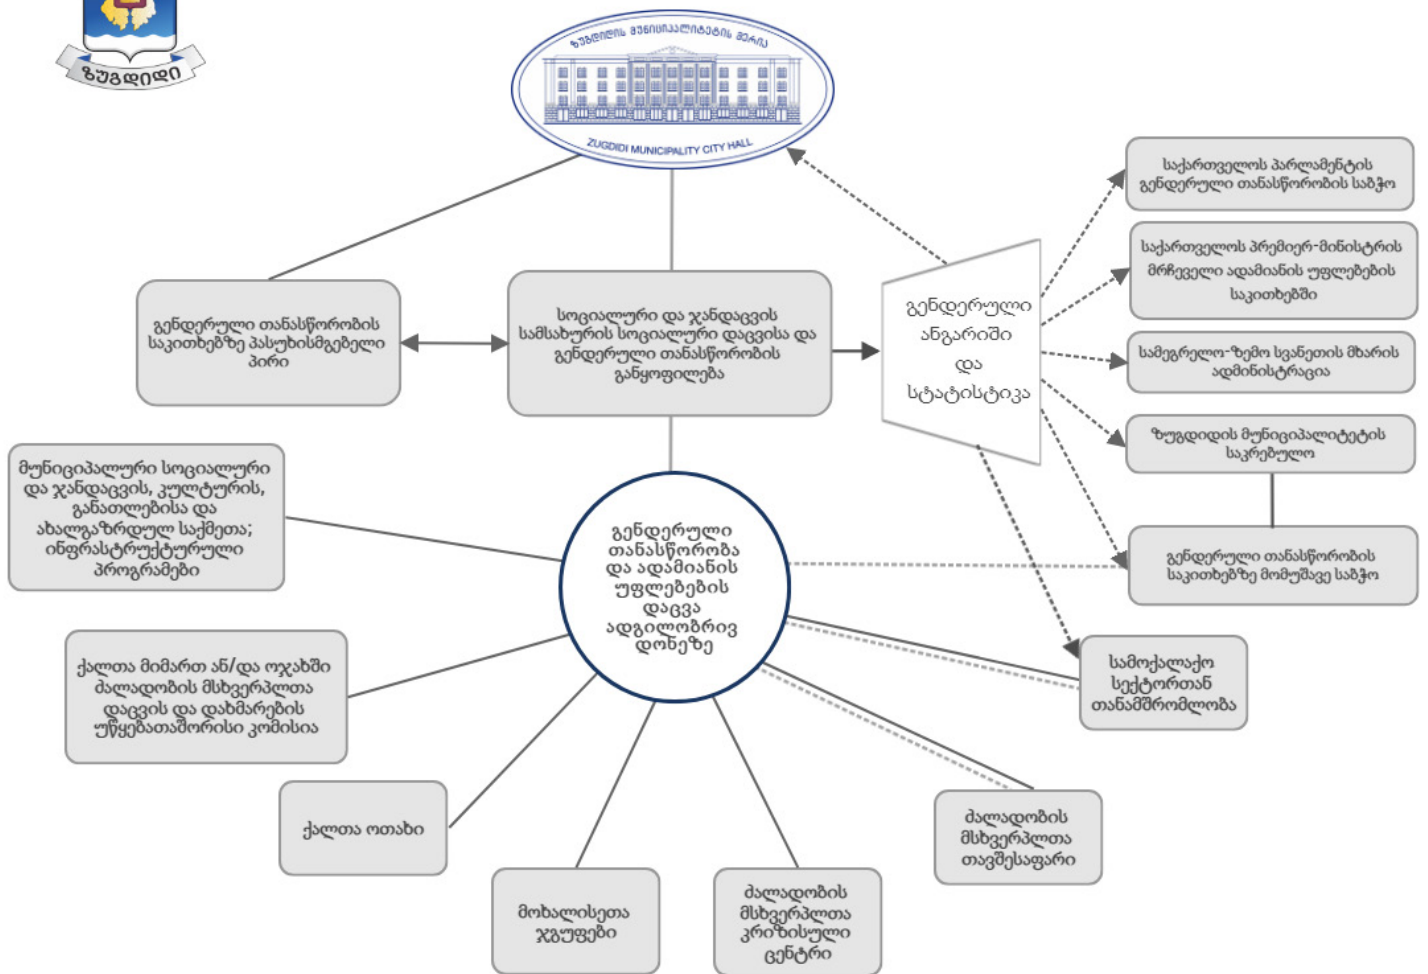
ზუგდიდი

ზუგდიდის მუნიციპალიტეტის მერია
ZUGDIDI MUNICIPALITY CITY HALL

გენდერული თანასწორობის საკითხებზე პასუხისმგებელი პირი

სოციალური და ჯანდაცვის სამსახურის სოციალური დაცვისა და გენდერული თანასწორობის განყოფილება

გენდერული ანგარიში და სტატისტიკა

საქართველოს პარლამენტის გენდერული თანასწორობის საბჭო

საქართველოს პრემიერ-მინისტრის მრჩეველი ადამიანის უფლებების საკითხებში

სამეგრელო-ზემო სვანეთის მხარის ადმინისტრაცია

ზუგდიდის მუნიციპალიტეტის საკრებულო

გენდერული თანასწორობის საკითხებზე მომუშავე საბჭო

მუნიციპალური სოციალური და ჯანდაცვის, კულტურის, განათლებისა და ახალგაზრდულ საქმეთა; ინფრასტრუქტურული პროგრამები

გენდერული თანასწორობა და ადამიანის უფლებების დაცვა ადგილობრივ დონეზე

ქალთა მიმართ ან/და ოჯახში ძალადობის მსხვერპლთა დაცვის და დახმარების უწყებათაშორისი კომისია

სამოქალაქო სექტორთან თანამშრომლობა

ქალთა ოთახი

ძალადობის მსხვერპლთა თავშესაფარი

მოხალისეთა ჯგუფები

ძალადობის მსხვერპლთა კრიზისული ცენტრი